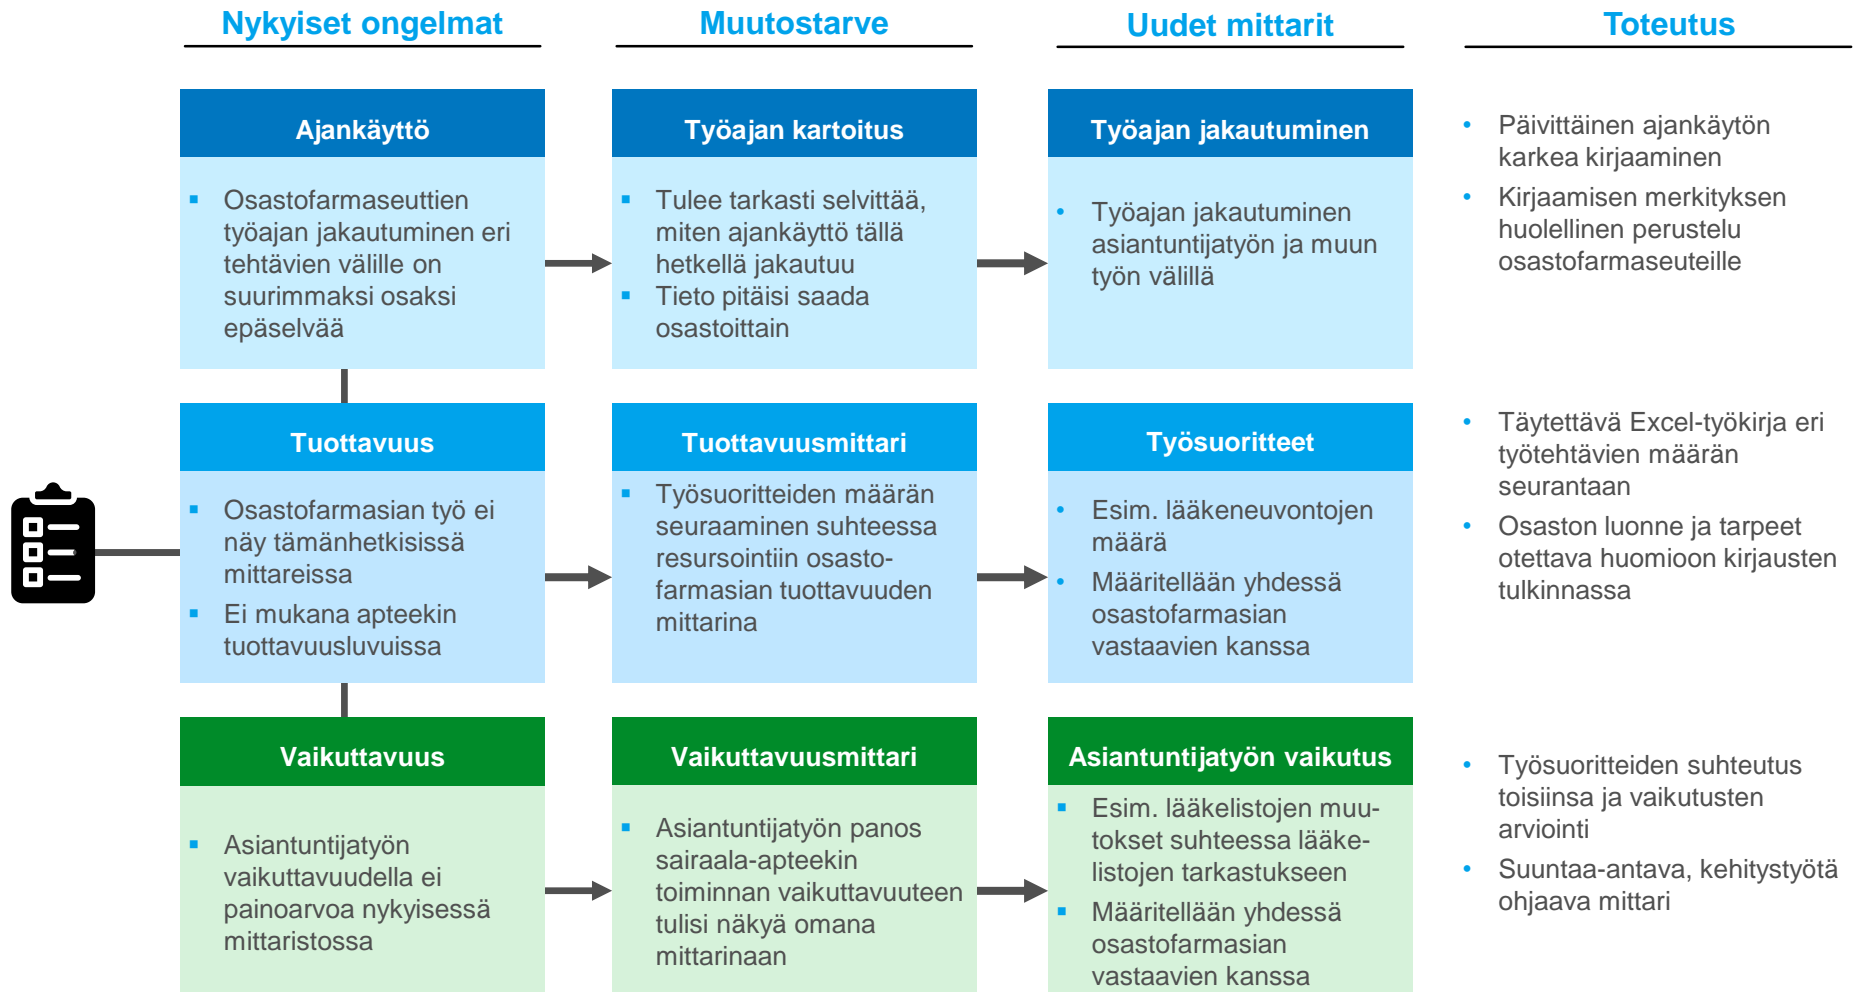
Nykyiset ongelmat

Muutostarve

Uudet mittarit

Toteutus

Ajankäyttö

- Osastofarmaseuttien työajan jakautuminen eri tehtävien välille on suurimmaksi osaksi epäselvää

Työajan kartoitus

- Tulee tarkasti selvittää, miten ajankäyttö tällä hetkellä jakautuu
- Tieto pitäisi saada osastoittain

Työajan jakautuminen

- Työajan jakautuminen asiantuntijatyön ja muun työn välillä

- Päivittäinen ajankäytön karkea kirjaaminen
- Kirjaamisen merkityksen huolellinen perustelu osastofarmaseuteille

Tuottavuus

- Osastofarmasian työ ei näy tämänhetkisissä mittareissa
- Ei mukana apteekin tuottavuusluvuissa

Tuottavuusmittari

- Työsuoritteiden määrän seuraaminen suhteessa resursointiin osastofarmasian tuottavuuden mittarina

Työsuoritteet

- Esim. lääkeneuvontojen määrä
- Määritellään yhdessä osastofarmasian vastaavien kanssa

- Täytettävä Excel-työkirja eri työtehtävien määrän seurantaan
- Osaston luonne ja tarpeet otettava huomioon kirjausten tulkinnassa

Vaikuttavuus

- Asiantuntijatyön vaikuttavuudella ei painoarvoa nykyisessä mittaristossa

Vaikuttavuusmittari

- Asiantuntijatyön panos sairaala-apteekin toiminnan vaikuttavuuteen tulisi näkyä omana mittarinaan

Asiantuntijatyön vaikutus

- Esim. lääkelistojen muutokset suhteessa lääkelistojen tarkastukseen
- Määritellään yhdessä osastofarmasian vastaavien kanssa

- Työsuoritteiden suhteutus toisiinsa ja vaikutusten arviointi
- Suuntaa-antava, kehitystyötä ohjaava mittari